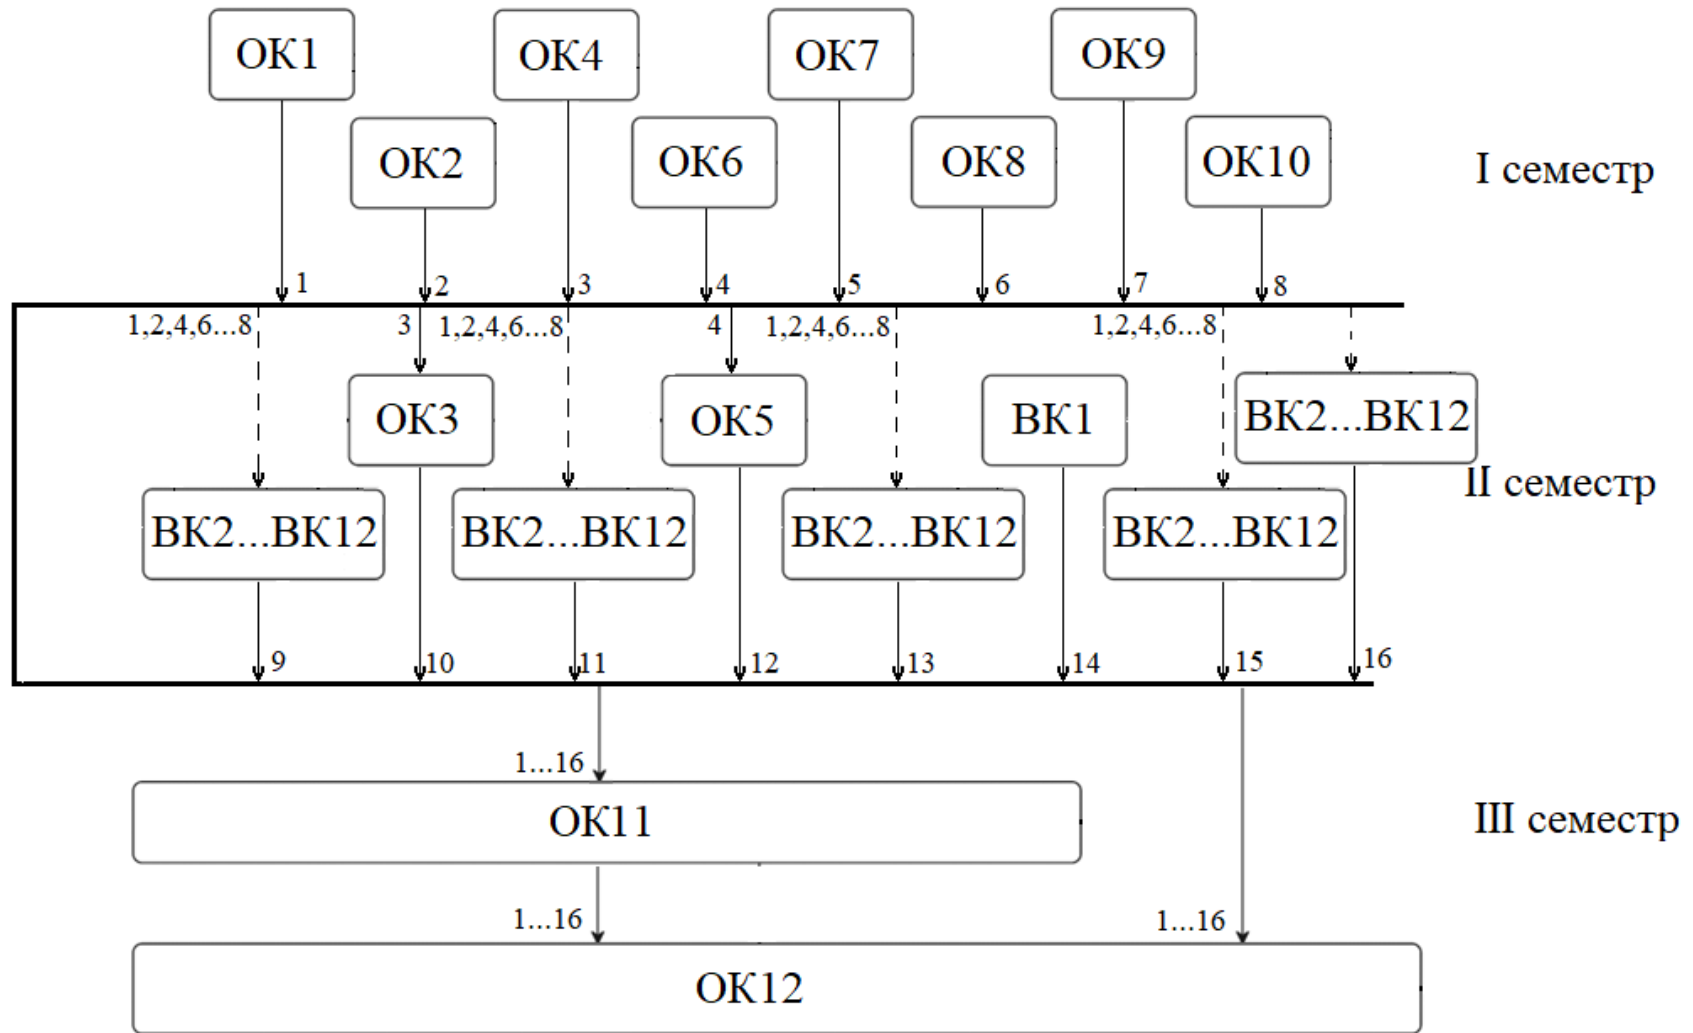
ОК1 ОК4 ОК7 ОК9

ОК2 ОК6 ОК8 ОК10

I семестр

1 2 3 4 5 6 7 8

1,2,4,6...8 3 1,2,4,6...8 4 1,2,4,6...8 1,2,4,6...8

ОК3 ОК5 ВК1 ВК2...ВК12

II семестр

ВК2...ВК12 ВК2...ВК12 ВК2...ВК12 ВК2...ВК12

9 10 11 12 13 14 15 16

1...16

ОК11

III семестр

1...16 1...16

ОК12